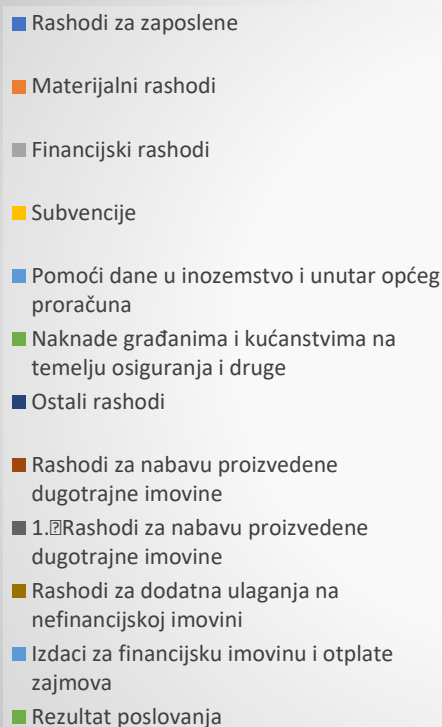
Rashodi za zaposlene

Materijalni rashodi

Financijski rashodi

Subvencije

Pomoći dane u inozemstvo i unutar općeg proračuna

Naknade građanima i kućanstvima na temelju osiguranja i druge

Ostali rashodi

Rashodi za nabavu proizvedene dugotrajne imovine

1.�Rashodi za nabavu proizvedene dugotrajne imovine

Rashodi za dodatna ulaganja na nefinancijskoj imovini

Izdaci za financijsku imovinu i otplate zajmova

Rezultat poslovanja